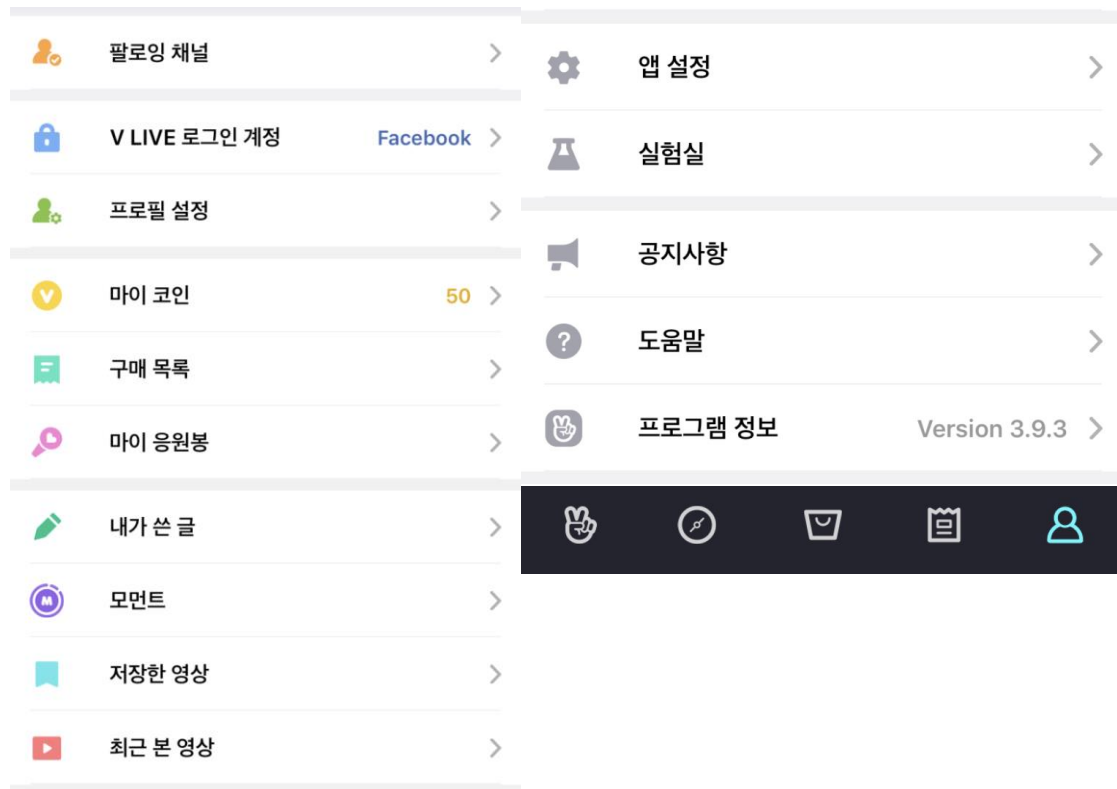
팔로잉 채널 >

V LIVE 로그인 계정 Facebook >

프로필 설정 >

V 마이 코인 50 >

구매 목록 >

마이 응원봉 >

내가 쓴 글 >

M 모먼트 >

저장한 영상 >

최근 본 영상 >

앱 설정 >

실험실 >

공지사항 >

? 도움말 >

프로그램 정보 Version 3.9.3 >